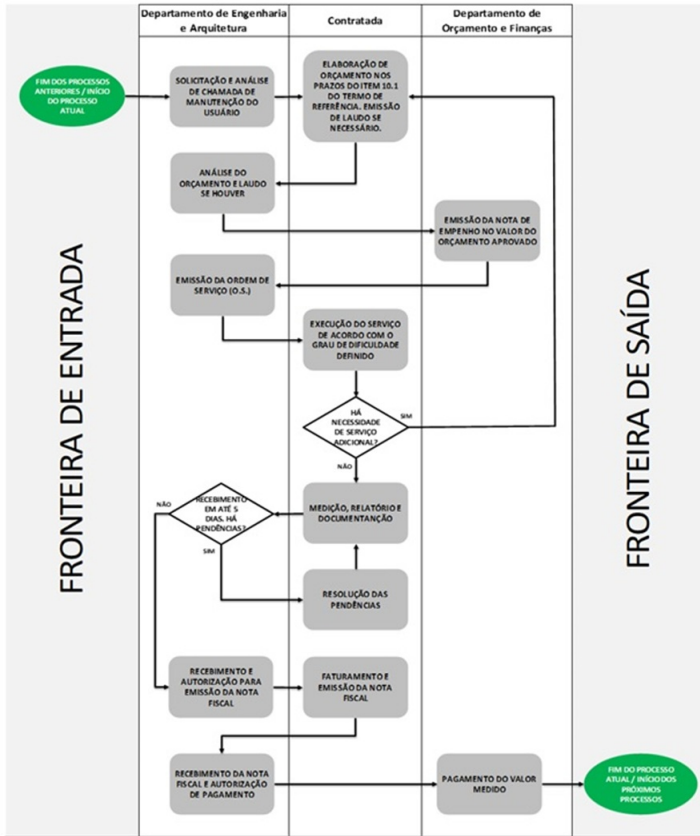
Departamento de Engenharia e Arquitetura

Contratada

Departamento de Orçamento e Finanças

FRONTEIRA DE ENTRADA

FRONTEIRA DE SAÍDA

FIM DOS PROCESSOS ANTERIORES / INÍCIO DO PROCESSO ATUAL

SOLICITAÇÃO E ANÁLISE DE CHAMADA DE MANUTENÇÃO DO USUÁRIO

ELABORAÇÃO DE ORÇAMENTO NOS PRAZOS DO ITEM 10.1 DO TERMO DE REFERÊNCIA. EMISSÃO DE LAUDO SE NECESSÁRIO.

ANÁLISE DO ORÇAMENTO E LAUDO SE HOUVER

EMISSÃO DA NOTA DE EMPENHO NO VALOR DO ORÇAMENTO APROVADO

EMISSÃO DA ORDEM DE SERVIÇO (O.S.)

EXECUÇÃO DO SERVIÇO DE ACORDO COM O GRAU DE DIFICULDADE DEFINIDO

HÁ NECESSIDADE DE SERVIÇO ADICIONAL?

SIM

NÃO

MEDIÇÃO, RELATÓRIO E DOCUMENTANÇÃO

RECEBIMENTO EM ATÉ 5 DIAS. HÁ PENDÊNCIAS?

NÃO

SIM

RESOLUÇÃO DAS PENDÊNCIAS

RECEBIMENTO E AUTORIZAÇÃO PARA EMISSÃO DA NOTA FISCAL

FATURAMENTO E EMISSÃO DA NOTA FISCAL

RECEBIMENTO DA NOTA FISCAL E AUTORIZAÇÃO DE PAGAMENTO

PAGAMENTO DO VALOR MEDIDO

FIM DO PROCESSO ATUAL / INÍCIO DOS PRÓXIMOS PROCESSOS